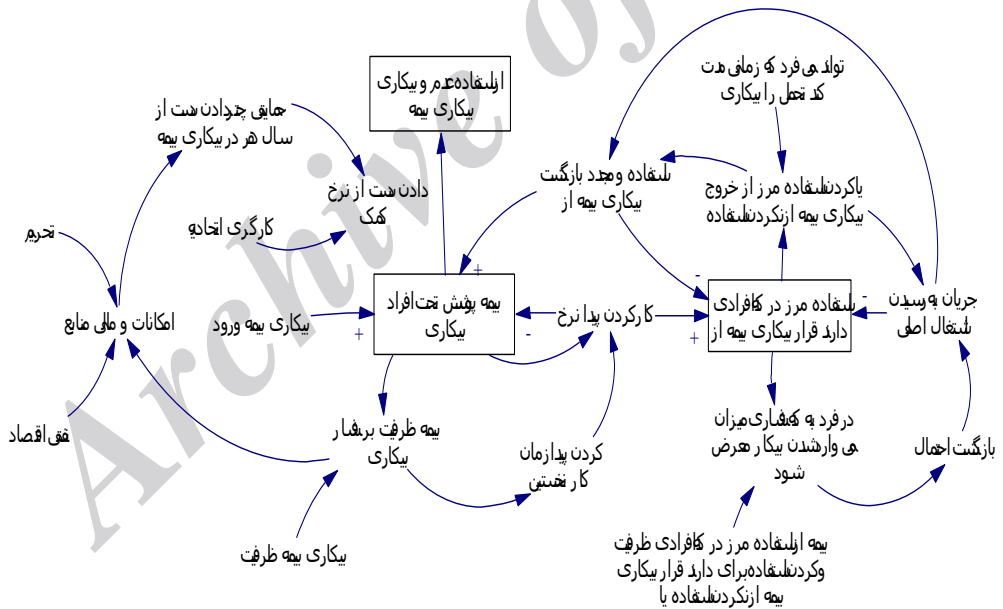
اثرا ستفاده عدم و بیکاری بیکاری بیمه

حقایق چه دادن دست از سال هر در بیکاری بیمه

دادن دست از نرخ کمک

تحریم

کارگری اتحادیه

امکانات و مالی منابع

بیکاری بیمه ورود

بیمه پوشش تحت افراد بیکاری

+

+

-

کار کردن پیدا نرخ

استفاده و مجدد بازگشت بیکاری بیمه از

توانایی فرد که زمانی مدت کند تحمل را بیکاری

یا کرد استفاده مرز از خروج بیکاری بیمه از نکرد استفاده

-

-

+

استفاده مرز در که افرادی دارند قرار بیکاری بیمه از

جریان به رسیدن اشتغال اصلی

ضعف اقتصاد

بیمه ظرفیت بر فشار بیکاری

کردن پیدا زمان کار نخستین

در فرد به که افرادی میزان می وارد شدن بیکار هرض شود

بازگشت احتمال

بیکاری بیمه ظرفیت

بیمه ازاستفاده مرز در که افرادی ظرفیت و کرد استفاده برای دارند قرار بیکاری بیمه از نکرد استفاده یا

Archive of